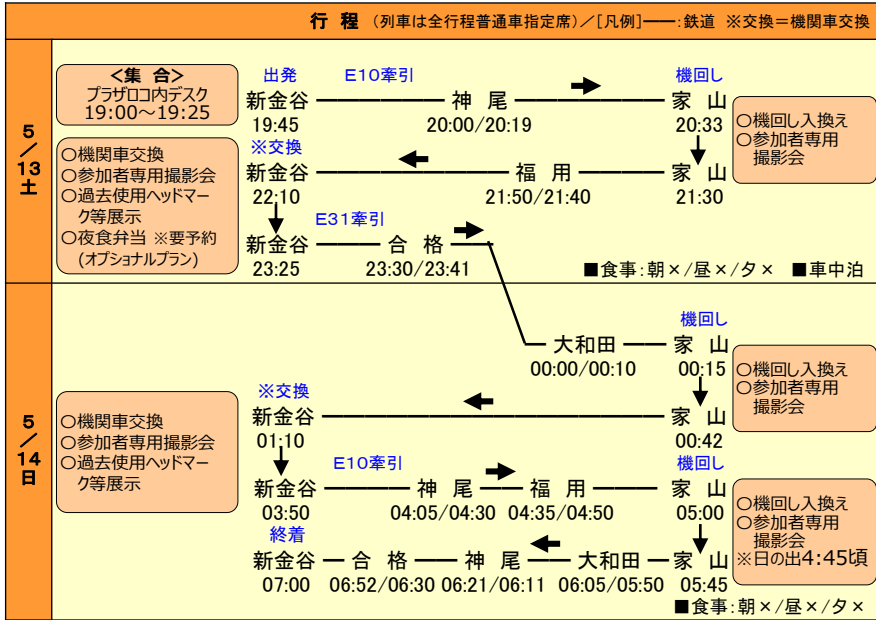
行 程 (列車は全行程普通車指定席)/[凡例]——:鉄道 ※交換=機関車交換

5/13土

<集 合>
プラザロコ内デスク
19:00〜19:25

出発 E10牽引 機回し
新金谷 —— 神 尾 —— 家 山
19:45 20:00/20:19 20:33

○機回し入換え
○参加者専用撮影会

○機関車交換
○参加者専用撮影会
○過去使用ヘッドマーク等展示
○夜食弁当 ※要予約(オプショナルプラン)

※交換
新金谷 —— 福 用 —— 家 山
22:10 21:50/21:40 21:30

E31牽引
新金谷 —— 合 格
23:25 23:30/23:41

■食事:朝×/昼×/夕× ■車中泊

5/14日

機回し
大和田 —— 家 山
00:00/00:10 00:15

○機回し入換え
○参加者専用撮影会

○機関車交換
○参加者専用撮影会
○過去使用ヘッドマーク等展示

※交換
新金谷 —— 家 山
01:10 00:42

E10牽引 機回し
新金谷 —— 神 尾 —— 福 用 —— 家 山
03:50 04:05/04:30 04:35/04:50 05:00

○機回し入換え
○参加者専用撮影会
※日の出4:45頃

終着
新金谷 — 合 格 —— 神 尾 —— 大和田 — 家 山
07:00 06:52/06:30 06:21/06:11 06:05/05:50 05:45

■食事:朝×/昼×/夕×